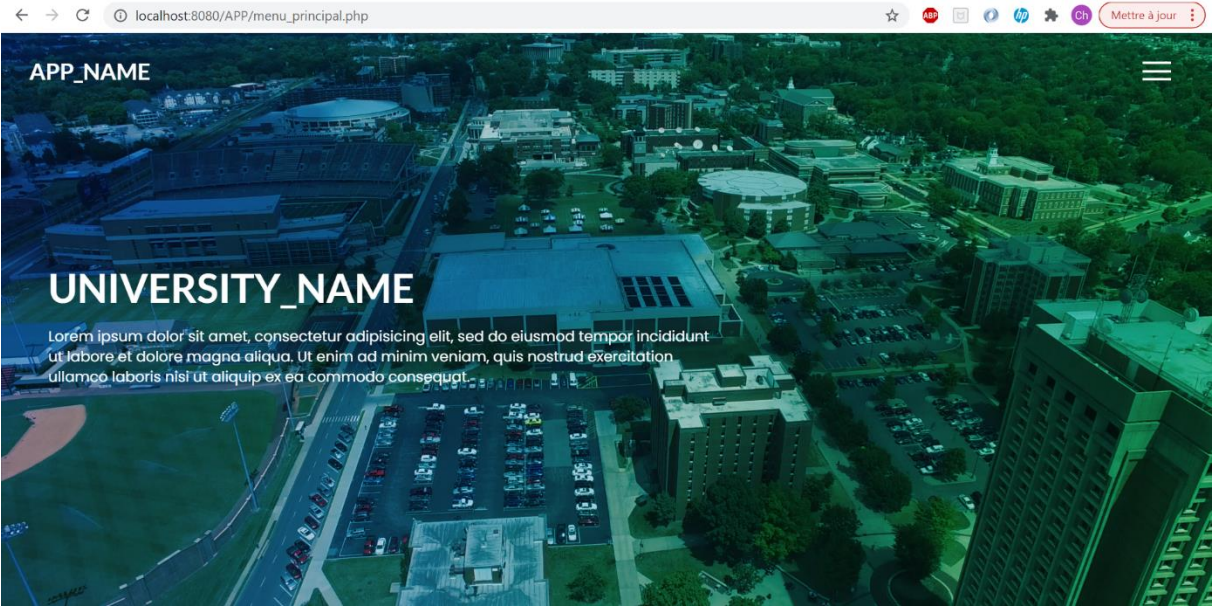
localhost:8080/APP/menu_principal.php

ABP

Ch

Mettre à jour

APP_NAME

UNIVERSITY_NAME

Lorem ipsum dolor sit amet, consectetur adipisicing elit, sed do eiusmod tempor incididunt ut labore et dolore magna aliqua. Ut enim ad minim veniam, quis nostrud exercitation ullamco laboris nisi ut aliquip ex ea commodo consequat.